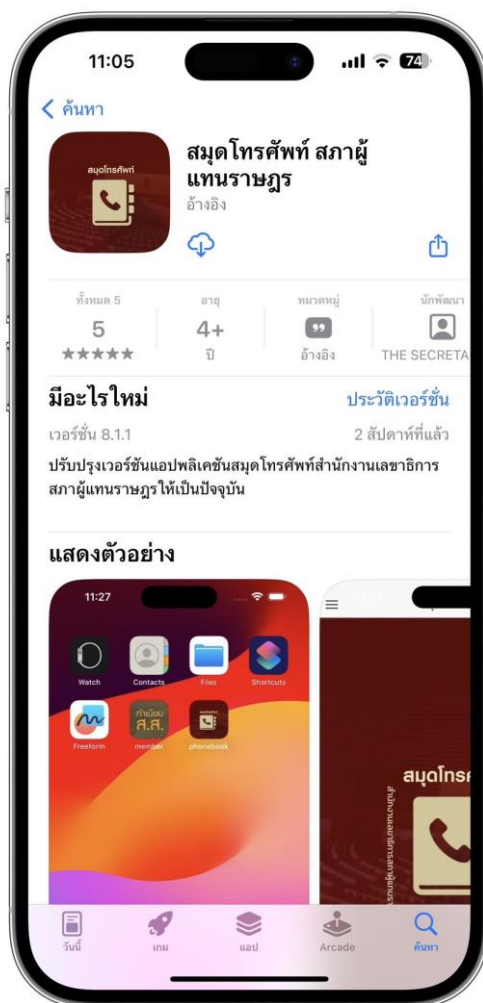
11:05

74

< ค้นหา

สมุดโทรศัพท์

สมุดโทรศัพท์ สภาผู้แทนราษฎร

อ้างอิง

ทั้งหมด 5

5

★★★★★

อายุ

4+

ปี

หมวดหมู่

อ้างอิง

นักพัฒนา

THE SECRETA

มีอะไรใหม่

ประวัติเวอร์ชั่น

เวอร์ชั่น 8.1.1

2 สัปดาห์ที่แล้ว

ปรับปรุงเวอร์ชันแอปพลิเคชันสมุดโทรศัพท์สำนักงานเลขาธิการสภาผู้แทนราษฎรให้เป็นปัจจุบัน

แสดงตัวอย่าง

11:27

Watch

Contacts

Files

Shortcuts

Freeform

ทำเนียบ ส.ส.

member

phonebook

สมุดโทรศ

วันนี้

เกม

แอป

Arcade

ค้นหา